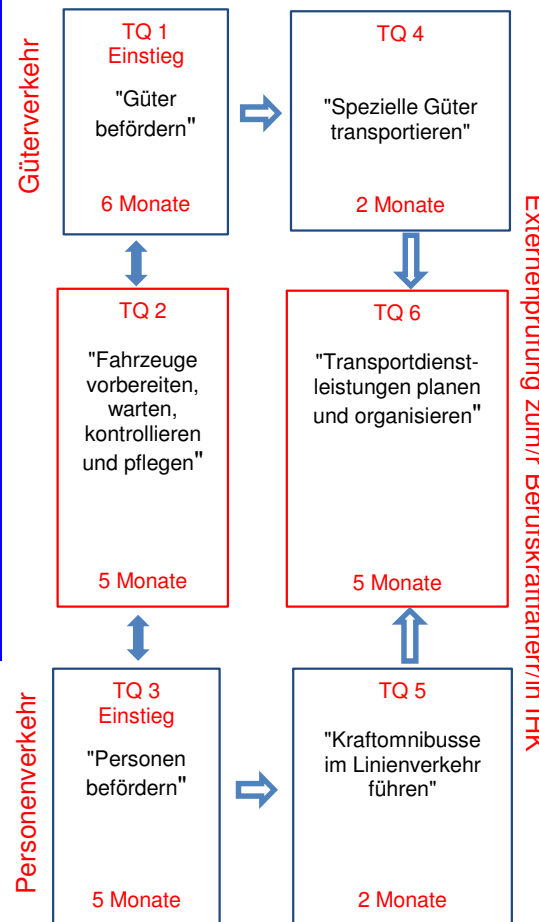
Güterverkehr

TQ 1
Einstieg

"Güter befördern"

6 Monate

TQ 4

"Spezielle Güter transportieren"

2 Monate

TQ 2

"Fahrzeuge vorbereiten, warten, kontrollieren und pflegen"

5 Monate

TQ 6

"Transportdienstleistungen planen und organisieren"

5 Monate

Personenverkehr

TQ 3
Einstieg

"Personen befördern"

5 Monate

TQ 5

"Kraftomnibusse im Linienverkehr führen"

2 Monate

Externenprüfung zum/r Berufskraftfahrer/in IHK